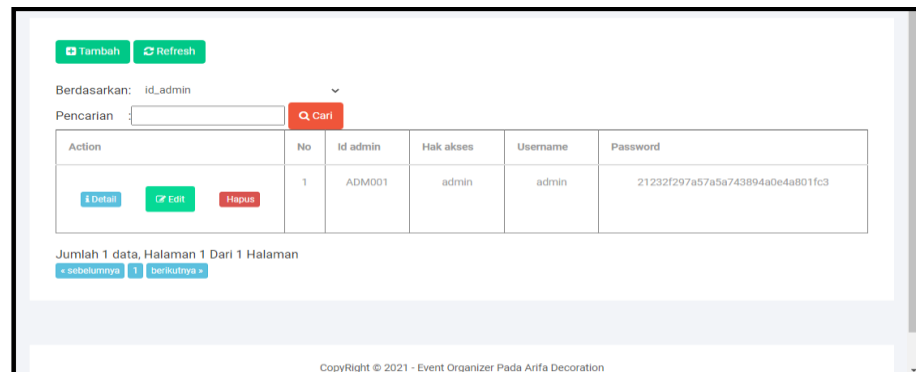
Tambah Refresh

Berdasarkan: id_admin

Pencarian : Cari

| Action | No | Id admin | Hak akses | Username | Password |
|---|---|---|---|---|---|
| Detail Edit Hapus | 1 | ADM001 | admin | admin | 21232f297a57a5a743894a0e4a801fc3 |

Jumlah 1 data, Halaman 1 Dari 1 Halaman

« sebelumnya 1 berikutnya »

CopyRight © 2021 - Event Organizer Pada Arifa Decoration